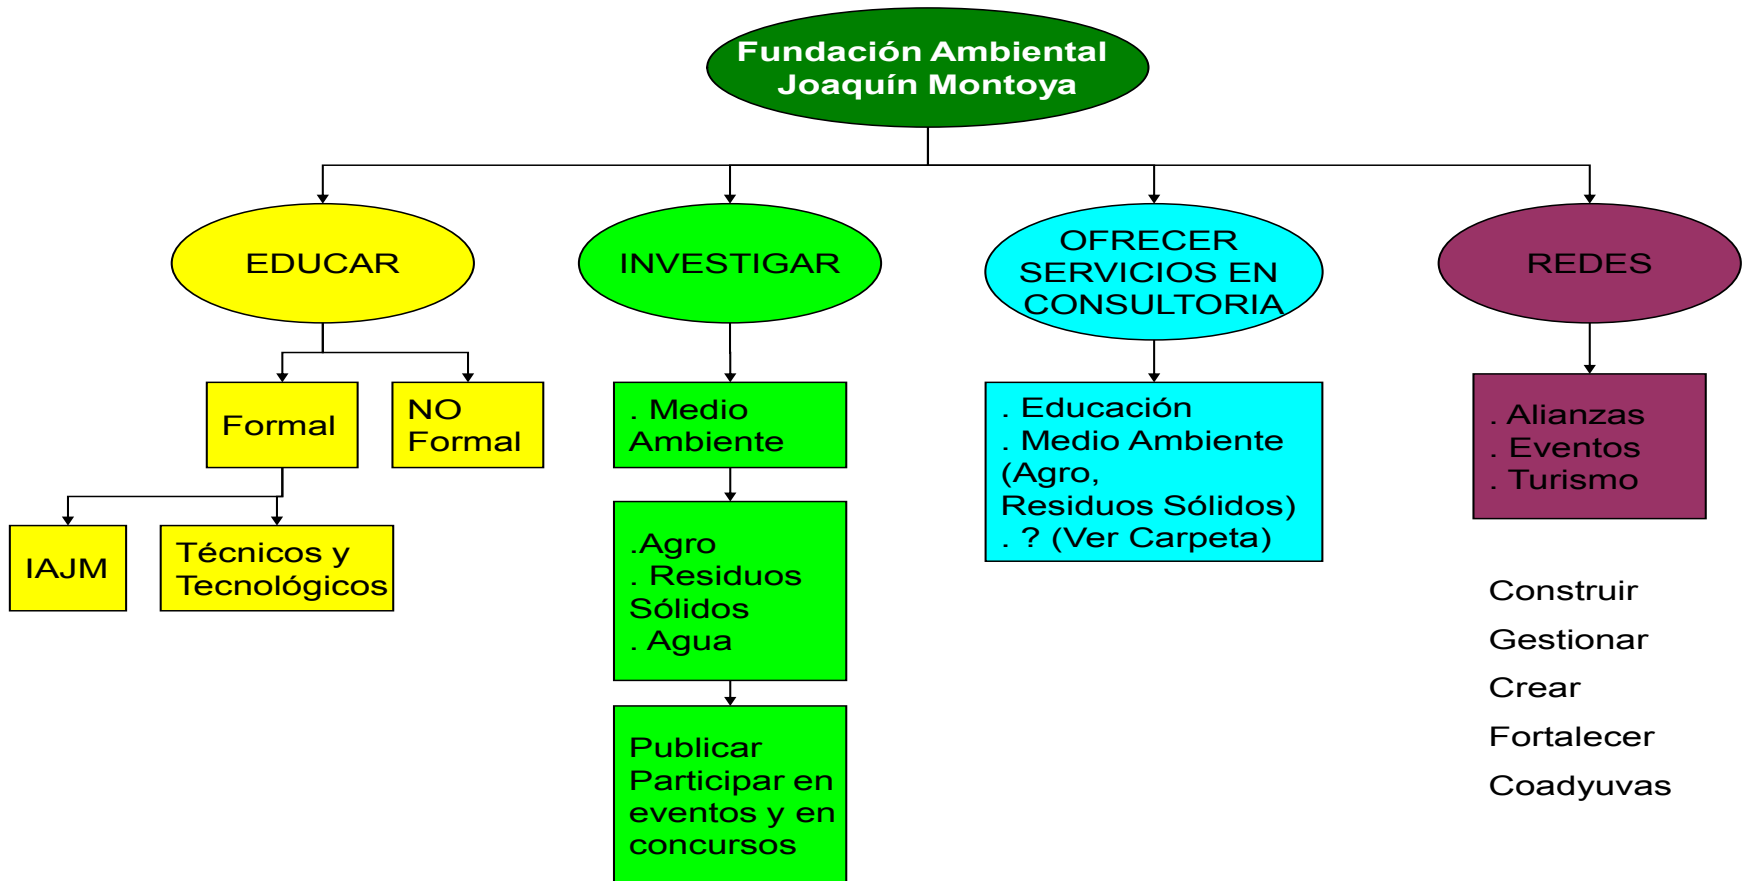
Fundación Ambiental Joaquín Montoya

EDUCAR

INVESTIGAR

OFRECER SERVICIOS EN CONSULTORIA

REDES

Formal

NO Formal

IAJM

Técnicos y Tecnológicos

. Medio Ambiente

.Agro
. Residuos Sólidos
. Agua

Publicar
Participar en eventos y en concursos

. Educación
. Medio Ambiente (Agro, Residuos Sólidos)
. ? (Ver Carpeta)

. Alianzas
. Eventos
. Turismo

Construir

Gestionar

Crear

Fortalecer

Coadyuvas